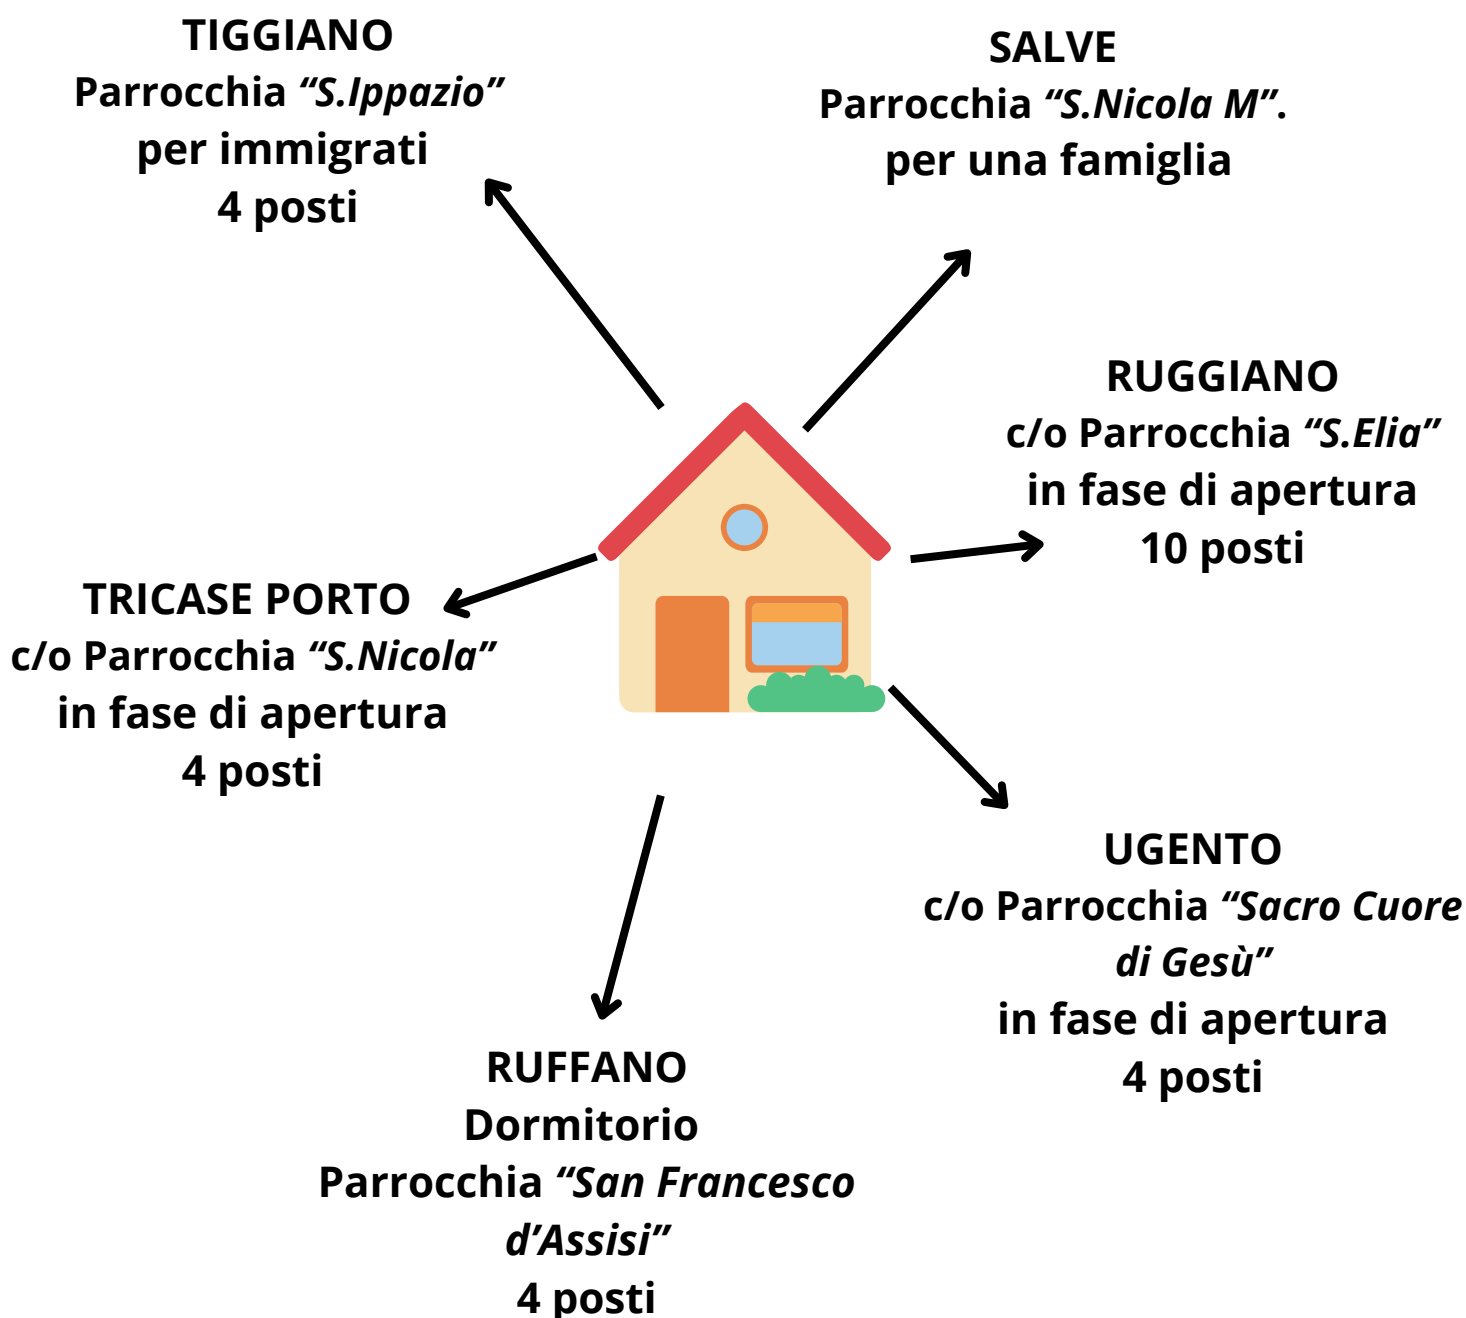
TIGGIANO
Parrocchia *“S.Ippazio”*
per immigrati
4 posti

SALVE
Parrocchia *“S.Nicola M”*.
per una famiglia

RUGGIANO
c/o Parrocchia *“S.Elia”*
in fase di apertura
10 posti

TRICASE PORTO
c/o Parrocchia *“S.Nicola”*
in fase di apertura
4 posti

UGENTO
c/o Parrocchia *“Sacro Cuore di Gesù”*
in fase di apertura
4 posti

RUFFANO
Dormitorio
Parrocchia *“San Francesco d’Assisi”*
4 posti